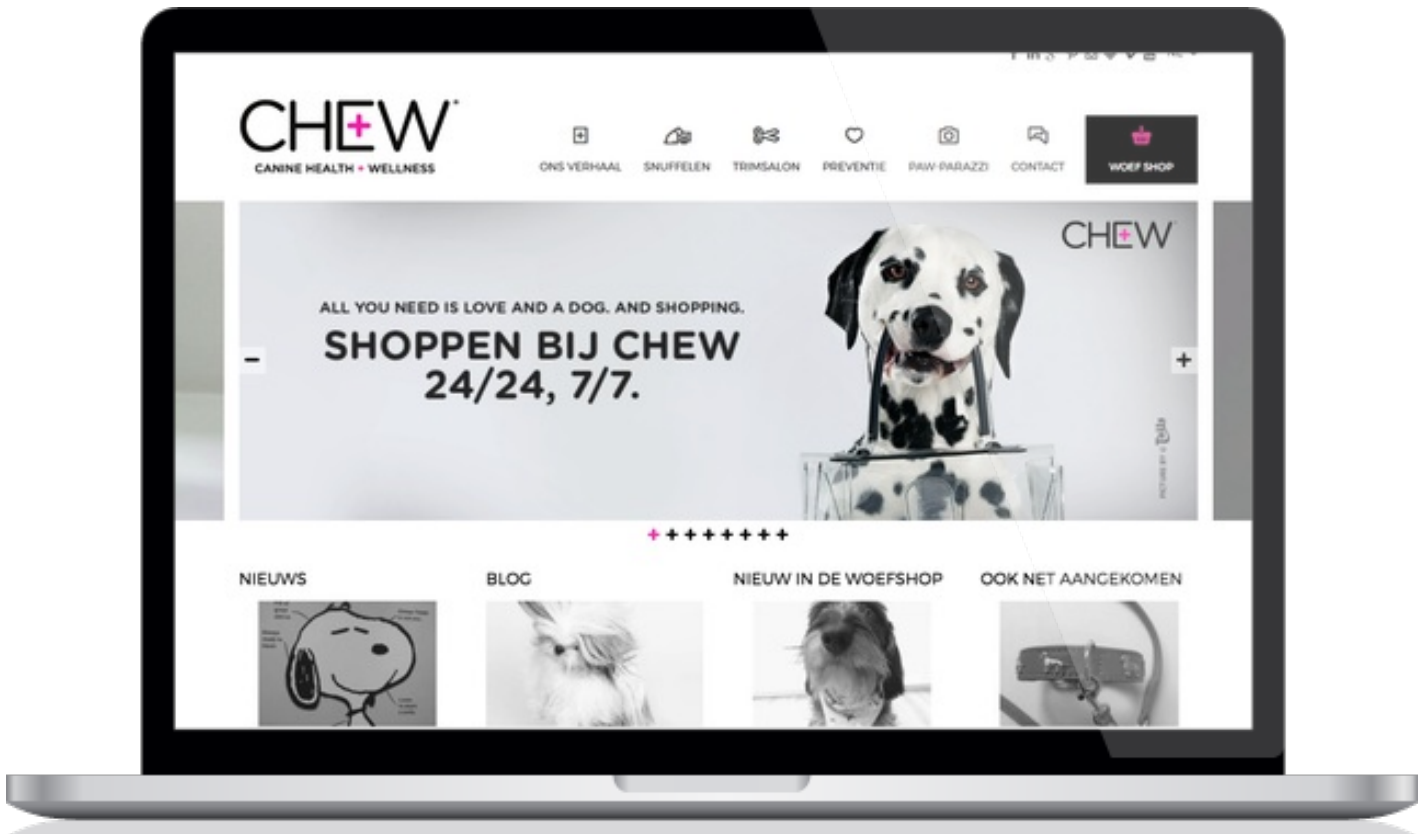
CHEW
CANINE HEALTH + WELLNESS

ONS VERHAAL SNUFFELEN TRIMSALON PREVENTIE PAW-PARAZZI CONTACT WOEF SHOP

CHEW

ALL YOU NEED IS LOVE AND A DOG. AND SHOPPING.
SHOPPEN BIJ CHEW
24/24, 7/7.

–
+

PICTURE BY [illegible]

++++++++

NIEUWS
BLOG
NIEUW IN DE WOEFSHOP
OOK NET AANGEKOMEN